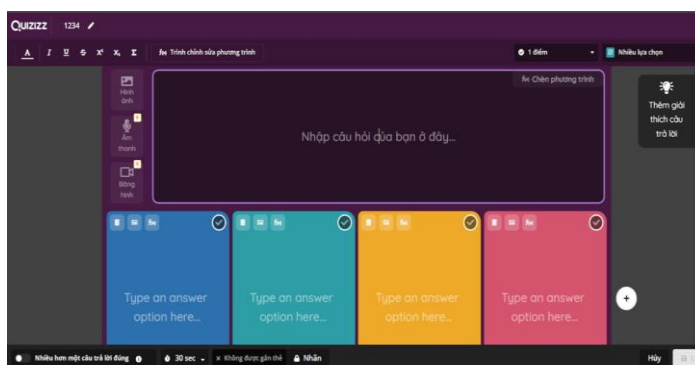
QUIZIZZ 1234

A I U S $x^2$ $x_2$ Σ fx Trình chỉnh sửa phương trình

1 điểm

Nhiều lựa chọn

Hình ảnh

Âm thanh

Đoạn phim

fx Chèn phương trình

Nhập câu hỏi của bạn ở đây...

Thêm giải thích câu trả lời

Type an answer option here...

Type an answer option here...

Type an answer option here...

Type an answer option here...

Nhiều hơn một câu trả lời đúng

30 sec

Không được gắn thẻ

Nhãn

Hủy